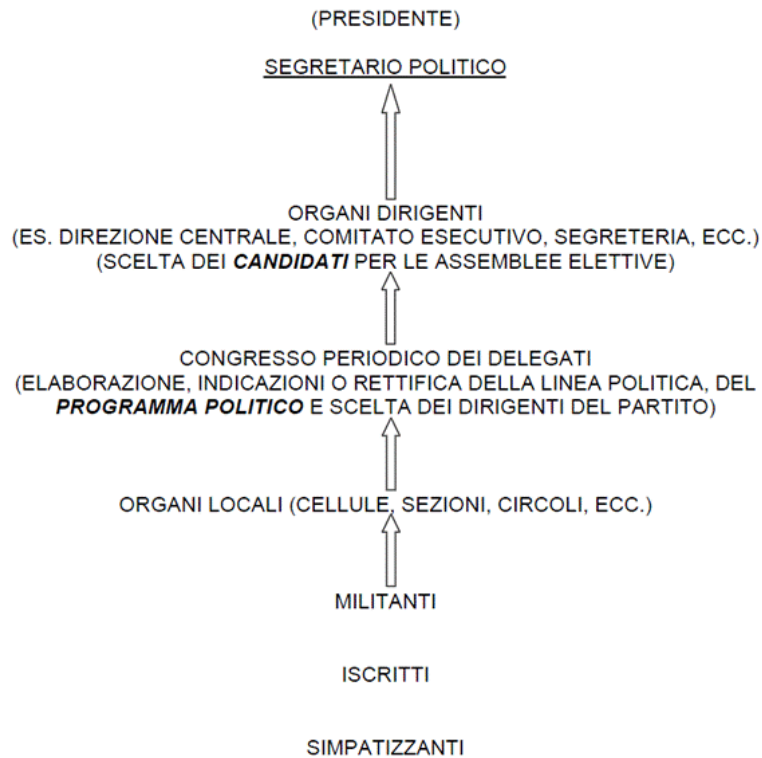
(PRESIDENTE)

SEGRETARIO POLITICO

ORGANI DIRIGENTI
(ES. DIREZIONE CENTRALE, COMITATO ESECUTIVO, SEGRETERIA, ECC.)
(SCELTA DEI ***CANDIDATI*** PER LE ASSEMBLEE ELETTIVE)

CONGRESSO PERIODICO DEI DELEGATI
(ELABORAZIONE, INDICAZIONI O RETTIFICA DELLA LINEA POLITICA, DEL ***PROGRAMMA POLITICO*** E SCELTA DEI DIRIGENTI DEL PARTITO)

ORGANI LOCALI (CELLULE, SEZIONI, CIRCOLI, ECC.)

MILITANTI

ISCRITTI

SIMPATIZZANTI